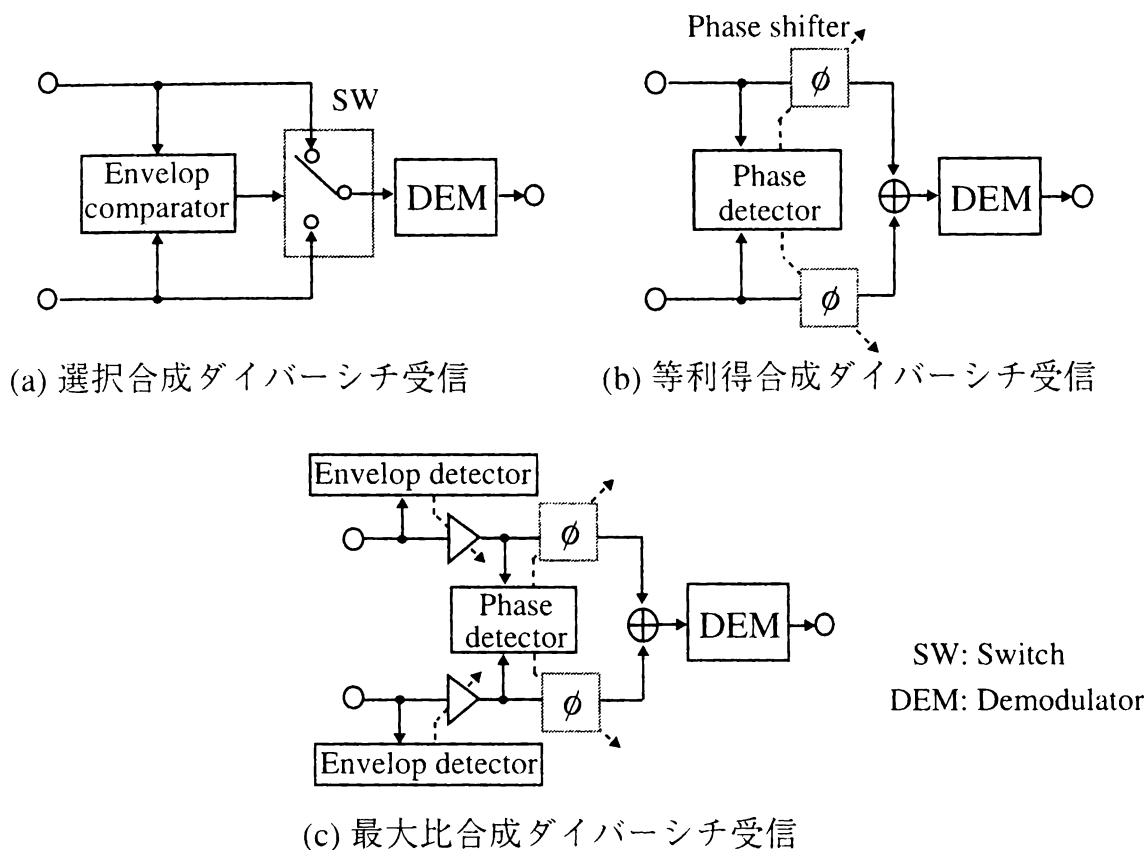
SW

Envelop comparator

DEM

(a) 選択合成ダイバーシチ受信

Phase shifter

$\phi$

Phase detector

$\oplus$

DEM

$\phi$

(b) 等利得合成ダイバーシチ受信

Envelop detector

$\phi$

Phase detector

$\oplus$

DEM

$\phi$

Envelop detector

SW: Switch
DEM: Demodulator

(c) 最大比合成ダイバーシチ受信